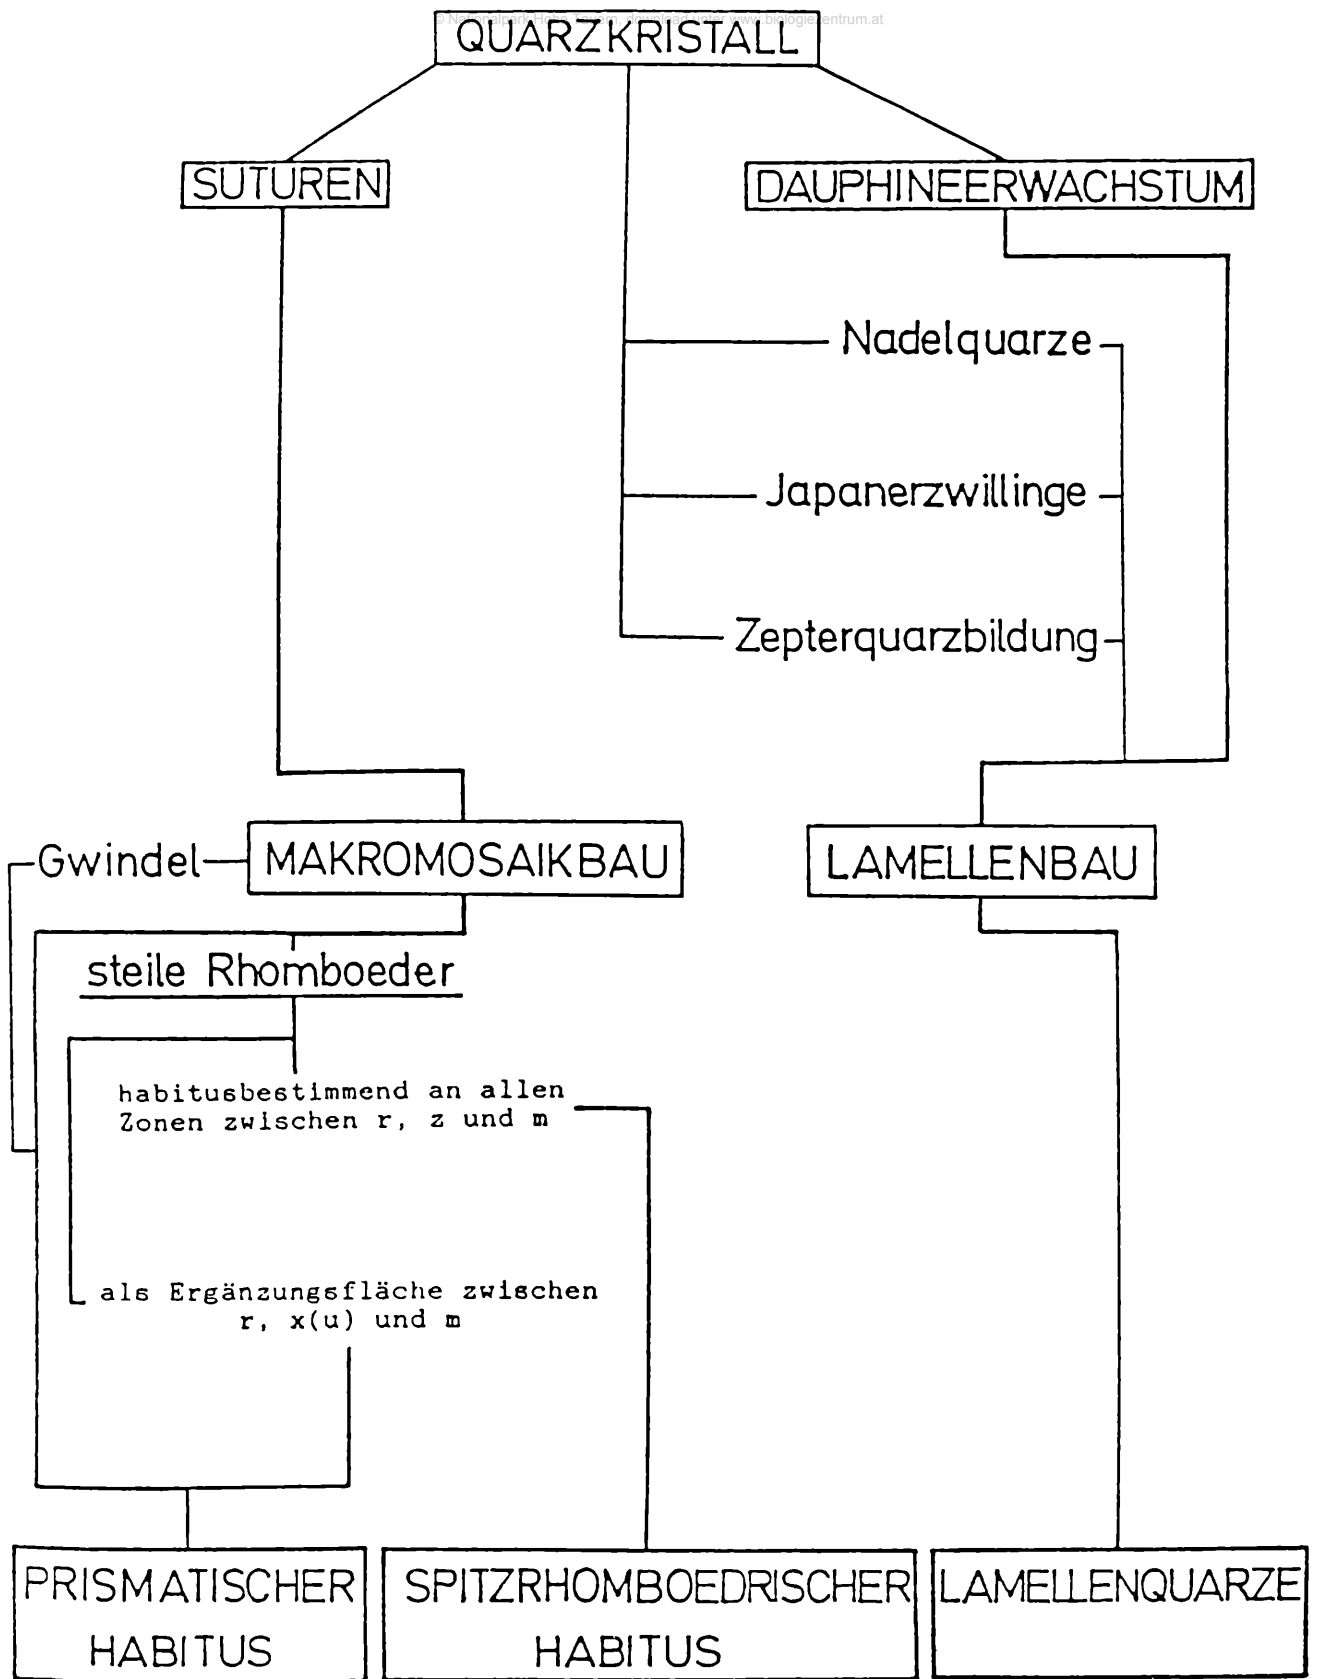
© Nationalpark Hohe Tauern, download unter www.biologiezentrum.at

QUARZKRISTALL

SUTUREN

DAUPHINEERWACHSTUM

Nadelquarze

Japanerzwillinge

Zepterquarzbildung

Gwindel

MAKROMOSAIKBAU

LAMELLENBAU

steile Rhomboeder

habitusbestimmend an allen Zonen zwischen r, z und m

als Ergänzungsfläche zwischen r, x(u) und m

PRISMATISCHER HABITUS

SPITZRHOMBOEDRISCHER HABITUS

LAMELLENQUARZE